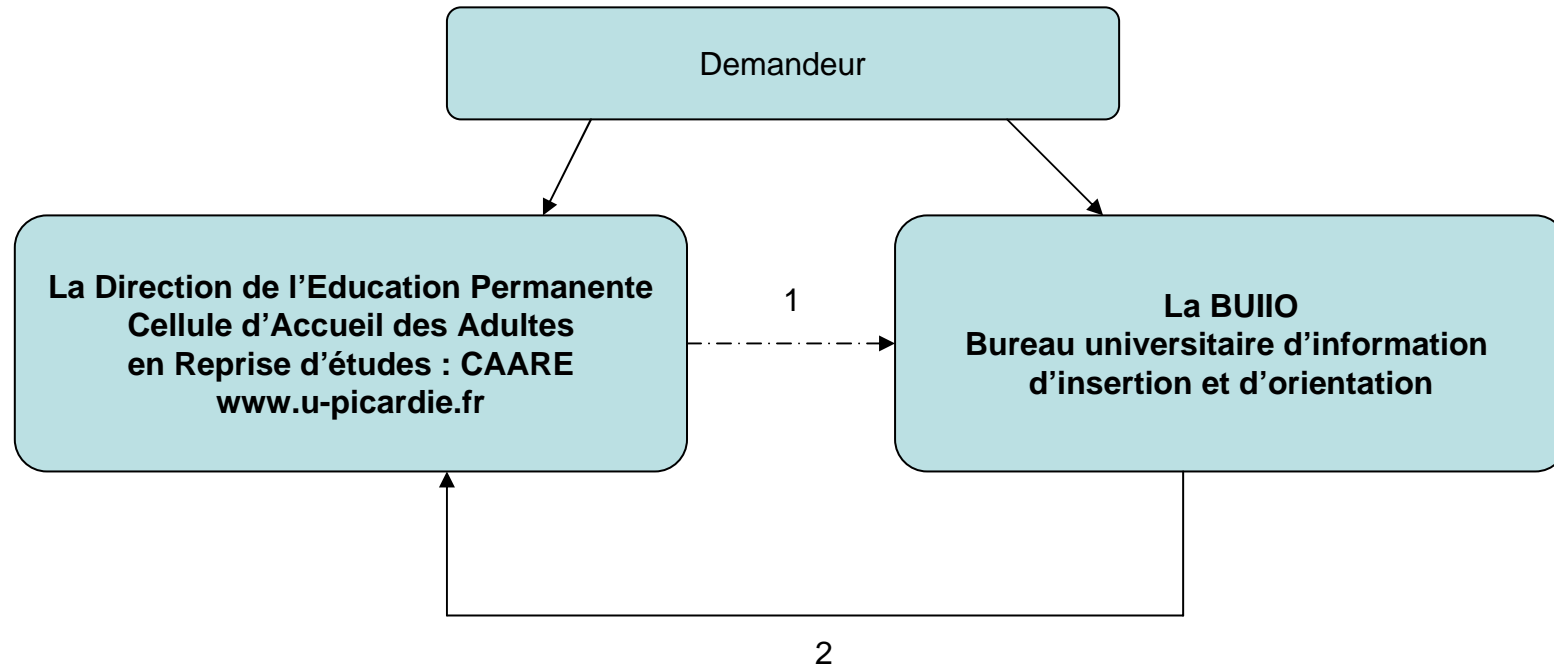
Demandeur

La Direction de l'Education Permanente
Cellule d'Accueil des Adultes
en Reprise d'études : CAARE
www.u-picardie.fr

1

La BUIIO
Bureau universitaire d'information
d'insertion et d'orientation

2